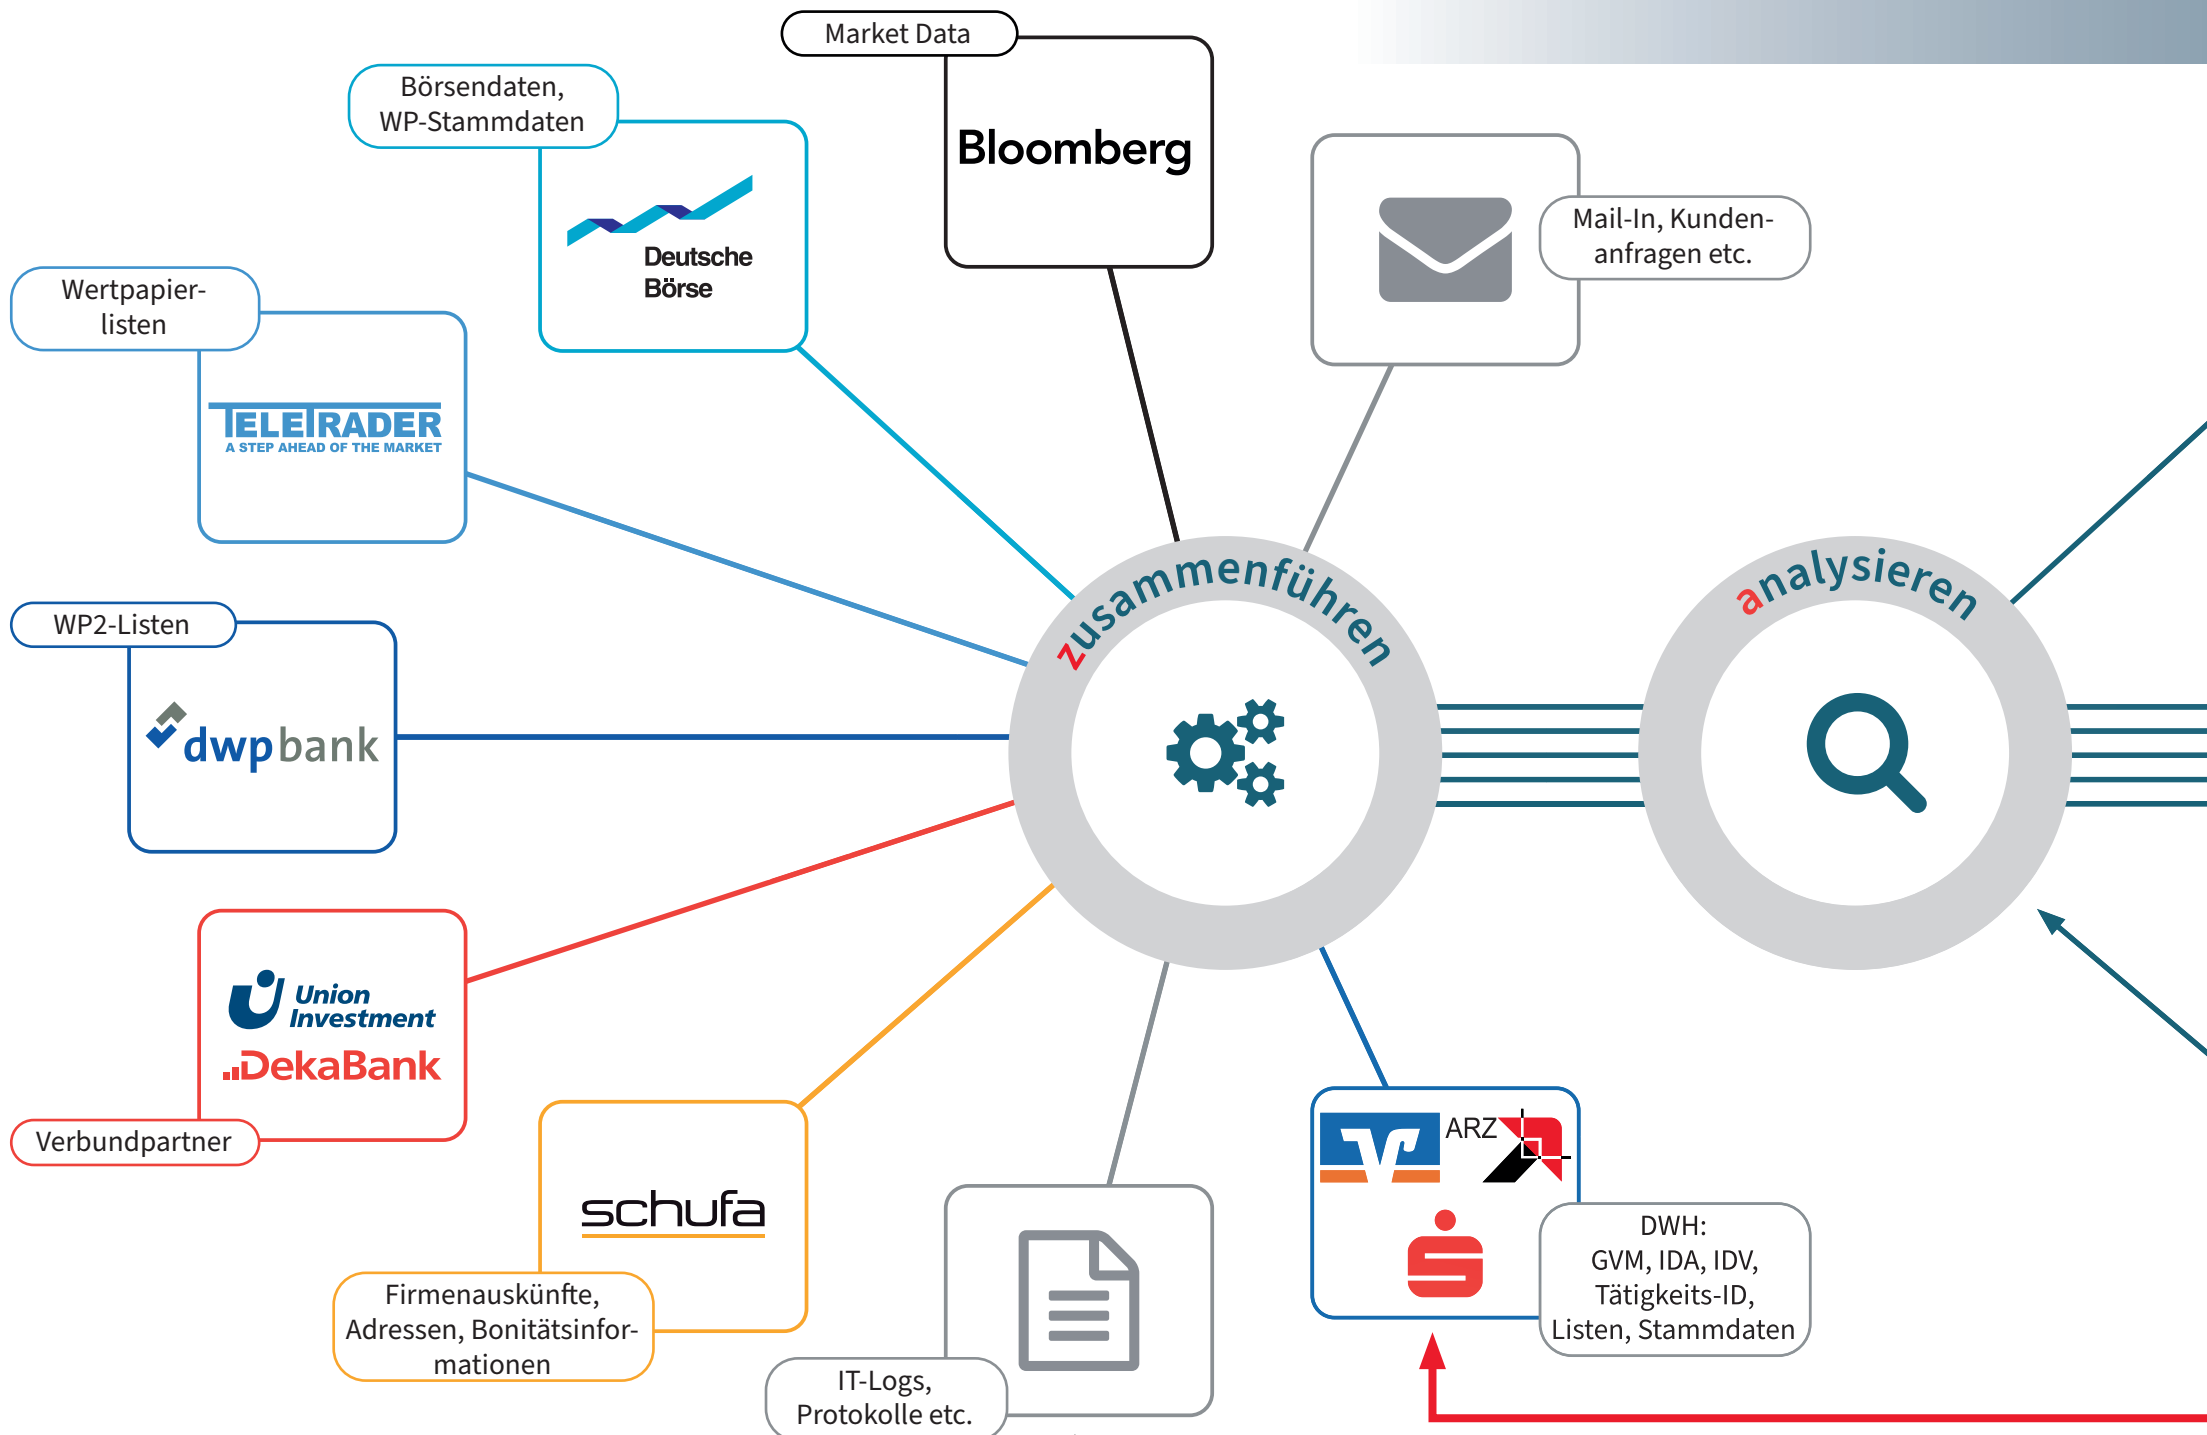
Market Data

Bloomberg

Börsendaten, WP-Stammdaten

Deutsche Börse

Mail-In, Kundenanfragen etc.

Wertpapierlisten

TELETRADER
A STEP AHEAD OF THE MARKET

WP2-Listen

dwpbank

zusammenführen

analysieren

Union Investment
DekaBank

Verbundpartner

schufa

Firmenauskünfte, Adressen, Bonitätsinformationen

IT-Logs, Protokolle etc.

ARZ

DWH:
GVM, IDA, IDV, Tätigkeits-ID, Listen, Stammdaten